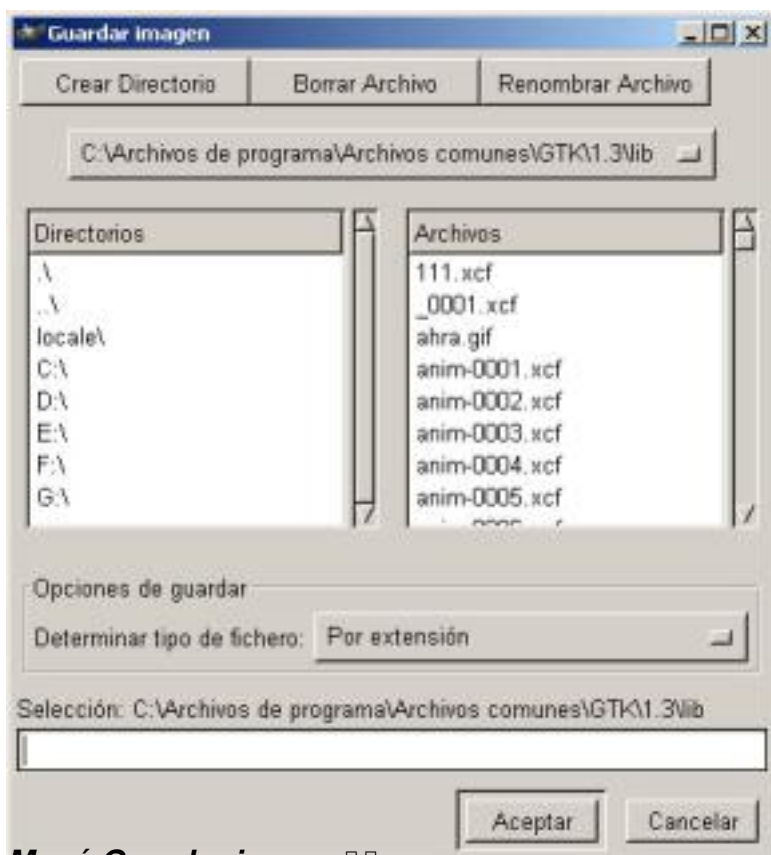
Guardar imagen

Crear Directorio | Borrar Archivo | Renombrar Archivo

C:\Archivos de programa\Archivos comunes\GTK\1.3\lib

| Directorios |
|---|
| .\ |
| ..\ |
| locale\ |
| C:\ |
| D:\ |
| E:\ |
| F:\ |
| G:\ |

| Archivos |
|---|
| 111.xcf |
| _0001.xcf |
| ahra.gif |
| anim-0001.xcf |
| anim-0002.xcf |
| anim-0003.xcf |
| anim-0004.xcf |
| anim-0005.xcf |
| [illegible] |

Opciones de guardar

Determinar tipo de fichero: Por extensión

Selección: C:\Archivos de programa\Archivos comunes\GTK\1.3\lib

Aceptar Cancelar

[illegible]